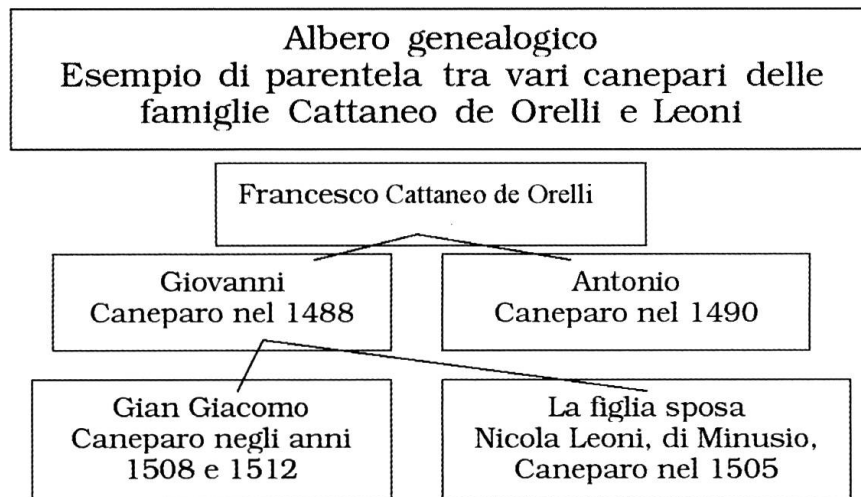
Albero genealogico
Esempio di parentela tra vari canepari delle famiglie Cattaneo de Orelli e Leoni

Francesco Cattaneo de Orelli

Giovanni
Caneparo nel 1488

Antonio
Caneparo nel 1490

Gian Giacomo
Caneparo negli anni 1508 e 1512

La figlia sposa
Nicola Leoni, di Minusio,
Caneparo nel 1505